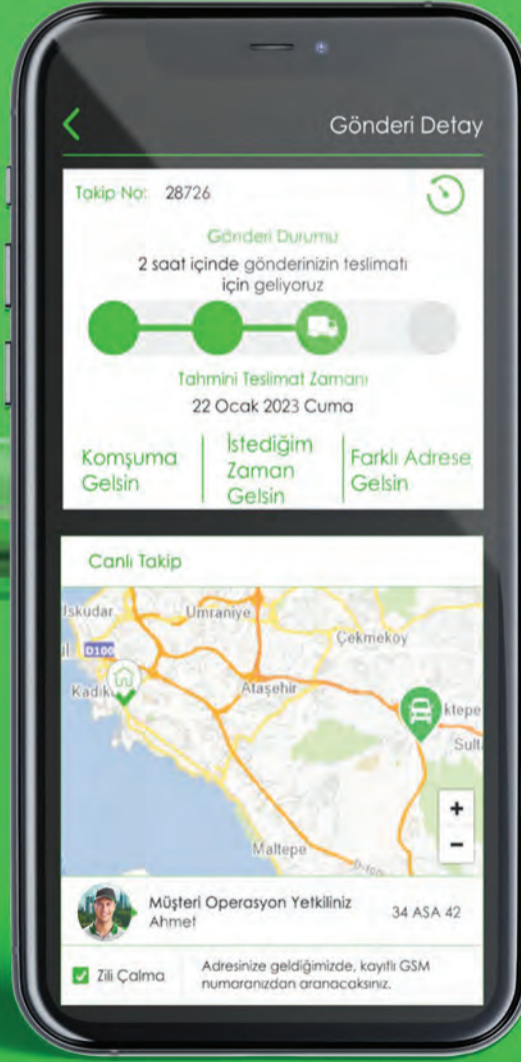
Gönderi Detay

Takip No: 28726

Gönderi Durumu
2 saat içinde gönderinizin teslimatı için geliyoruz

Tahmini Teslimat Zamanı
22 Ocak 2023 Cuma

Komşuma Gelsin

İstediğim Zaman Gelsin

Farklı Adrese Gelsin

Canlı Takip

Üsküdar
Ümraniye
Çekmeköy
D100
Kadıköy
Ataşehir
ktepe
Sult
Maltepe
+
−

Müşteri Operasyon Yetkiliniz
Ahmet
34 ASA 42

Zili Çalma
Adresinize geldiğimizde, kayıtlı GSM numaranızdan aranacaksınız.